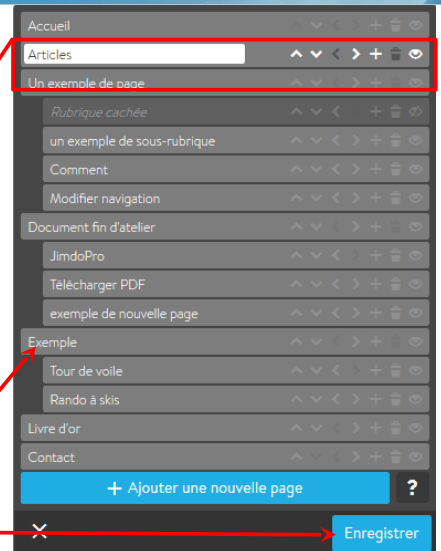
Accueil

Articles

Un exemple de page

Rubrique cachée

un exemple de sous-rubrique

Comment

Modifier navigation

Document fin d'atelier

JimdoPro

Télécharger PDF

exemple de nouvelle page

Exemple

Tour de voile

Rando à skis

Livre d'or

Contact

+ Ajouter une nouvelle page

?

×

Enregistrer